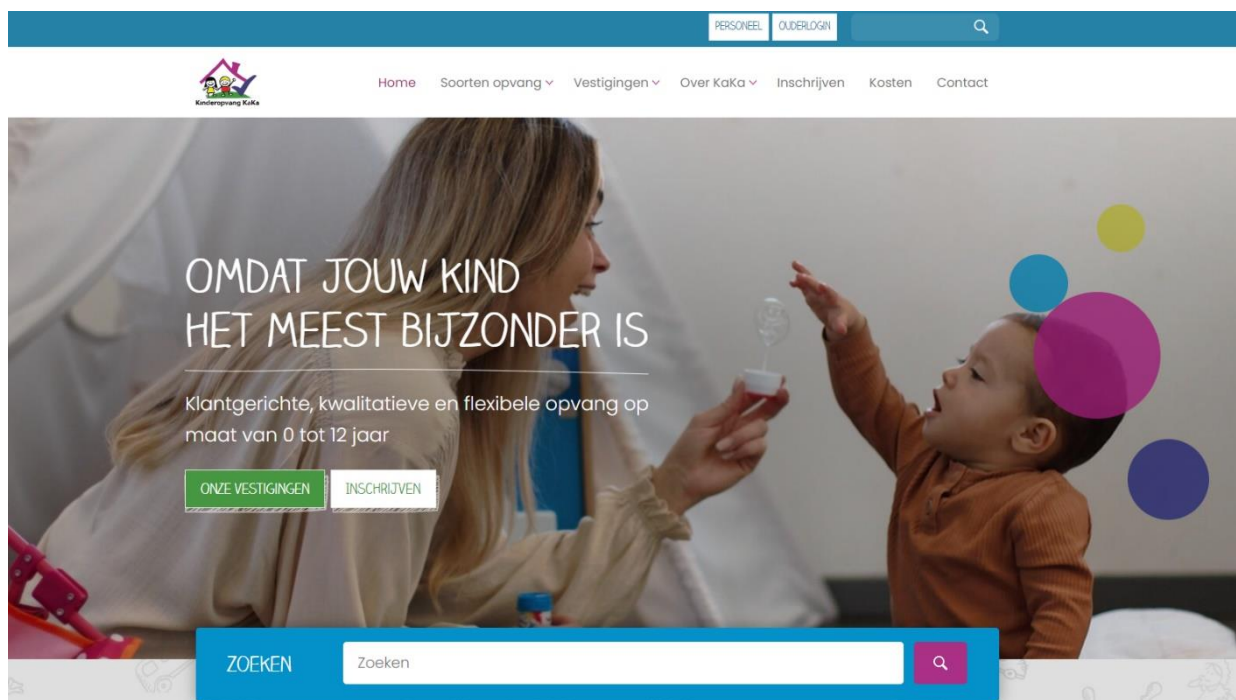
PERSONEEL OUDERLOGIN

Kinderopvang KaKa

Home Soorten opvang Vestigingen Over KaKa Inschrijven Kosten Contact

OMDAT JOUW KIND HET MEEST BIJZONDER IS

Klantgerichte, kwalitatieve en flexibele opvang op maat van 0 tot 12 jaar

ONZE VESTIGINGEN INSCHRIJVEN

ZOEKEN Zoeken